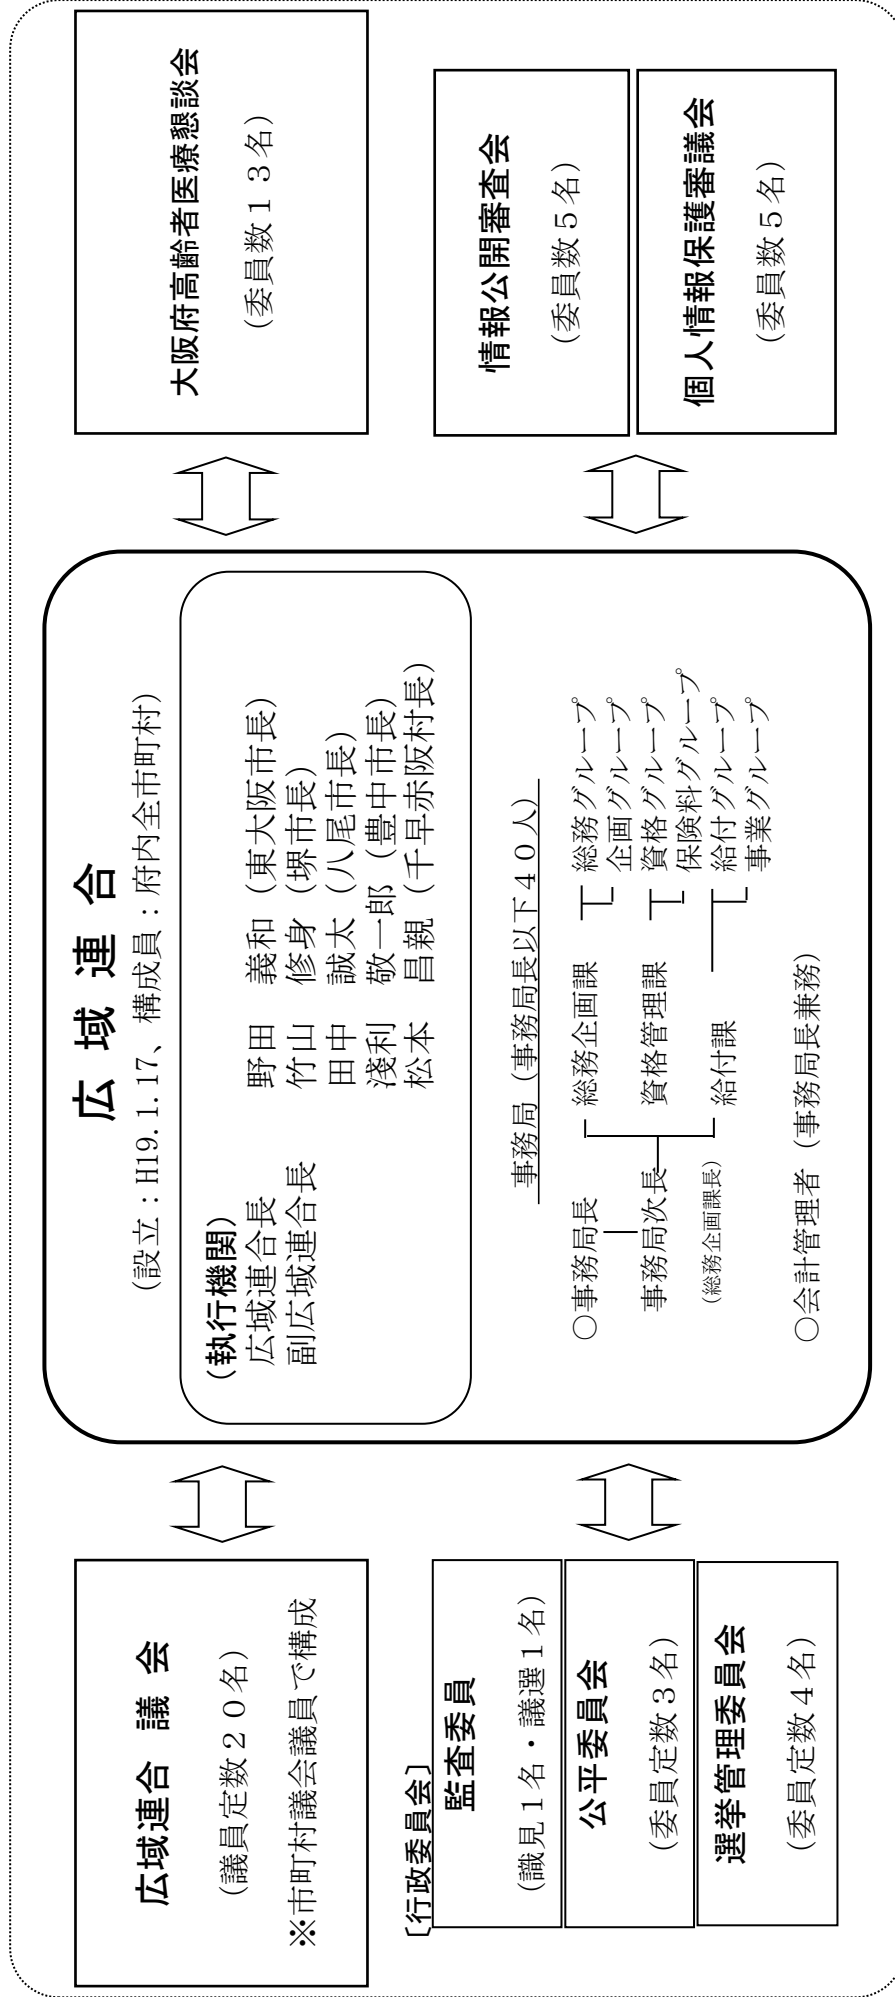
広域連合 議 会

（議員定数２０名）

※市町村議会議員で構成

［行政委員会］

監査委員

（識見１名・議選１名）

公平委員会

（委員定数３名）

選挙管理委員会

（委員定数４名）

広 域 連 合

（設立：H19.1.17、構成員：府内全市町村）

（執行機関）

広域連合長　野田　義和（東大阪市長）

副広域連合長　竹山　修身（堺市長）

田中　誠太（八尾市長）

淺利　敬一郎（豊中市長）

松本　昌親（千早赤阪村長）

事務局（事務局長以下４０人）

○事務局長

事務局次長

（総務企画課長）

総務企画課　総務グループ　企画グループ

資格管理課　資格グループ　保険料グループ

給付課　給付グループ　事業グループ

○会計管理者（事務局長兼務）

大阪府高齢者医療懇談会

（委員数１３名）

情報公開審査会

（委員数５名）

個人情報保護審議会

（委員数５名）